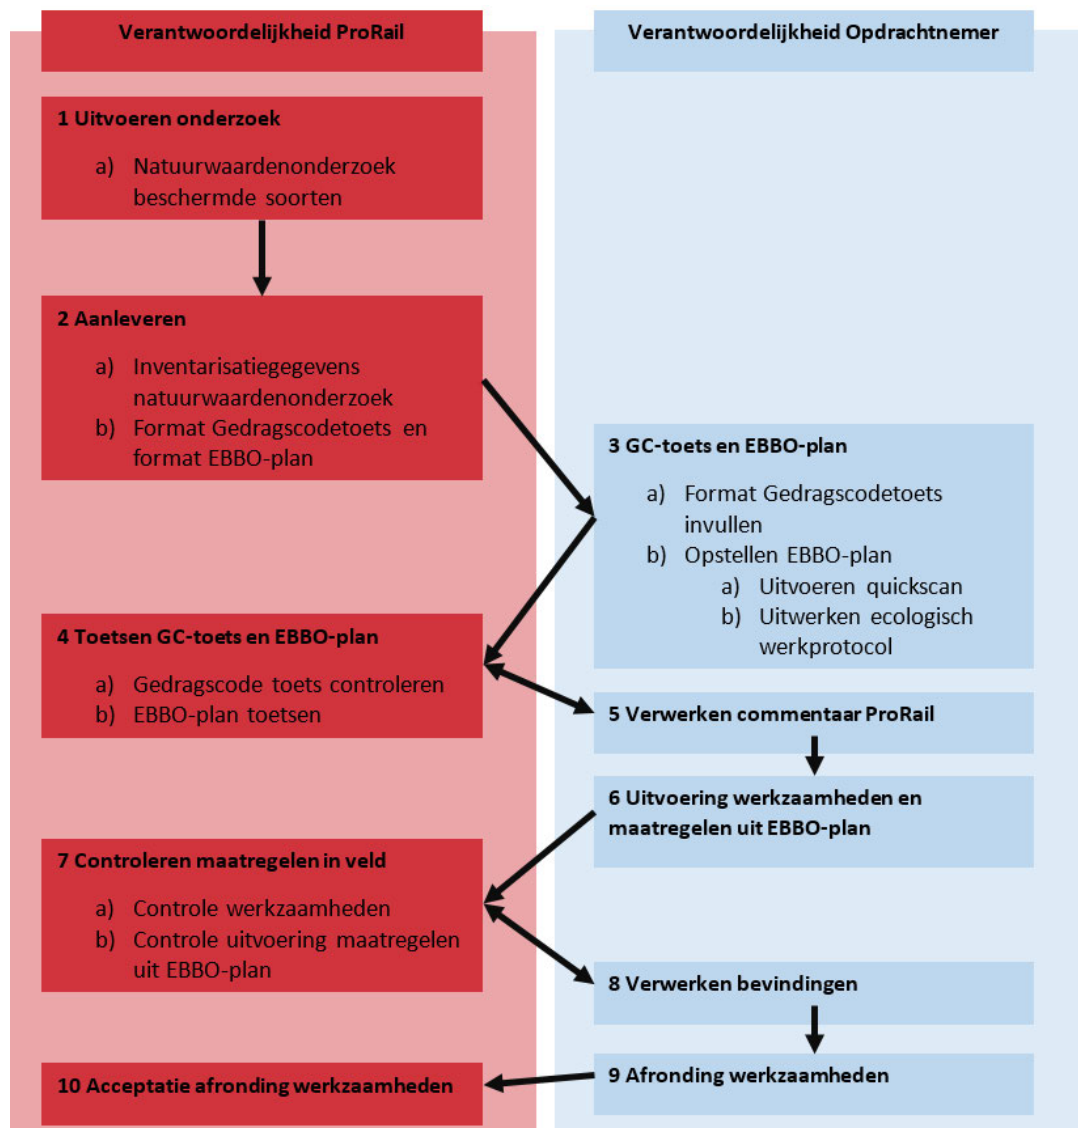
Verantwoordelijkheid ProRail

Verantwoordelijkheid Opdrachtnemer

1 Uitvoeren onderzoek

a) Natuurwaardenonderzoek beschermde soorten

2 Aanleveren

a) Inventarisatiegegevens natuurwaardenonderzoek
b) Format Gedragscodetoets en format EBBO-plan

3 GC-toets en EBBO-plan

a) Format Gedragscodetoets invullen
b) Opstellen EBBO-plan
a) Uitvoeren quickscan
b) Uitwerken ecologisch werkprotocol

4 Toetsen GC-toets en EBBO-plan

a) Gedragscode toets controleren
b) EBBO-plan toetsen

5 Verwerken commentaar ProRail

6 Uitvoering werkzaamheden en maatregelen uit EBBO-plan

7 Controleren maatregelen in veld

a) Controle werkzaamheden
b) Controle uitvoering maatregelen uit EBBO-plan

8 Verwerken bevindingen

9 Afronding werkzaamheden

10 Acceptatie afronding werkzaamheden